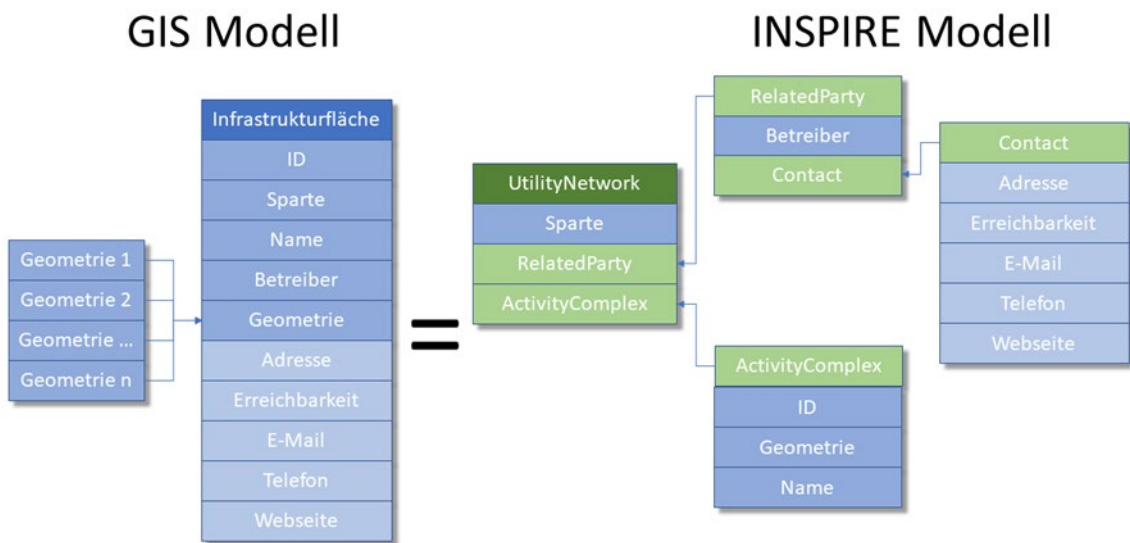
GIS Modell

INSPIRE Modell

Geometrie 1
Geometrie 2
Geometrie ...
Geometrie n

Infrastrukturfläche
ID
Sparte
Name
Betreiber
Geometrie
Adresse
Erreichbarkeit
E-Mail
Telefon
Webseite

=

UtilityNetwork
Sparte
RelatedParty
ActivityComplex

RelatedParty
Betreiber
Contact

Contact
Adresse
Erreichbarkeit
E-Mail
Telefon
Webseite

ActivityComplex
ID
Geometrie
Name